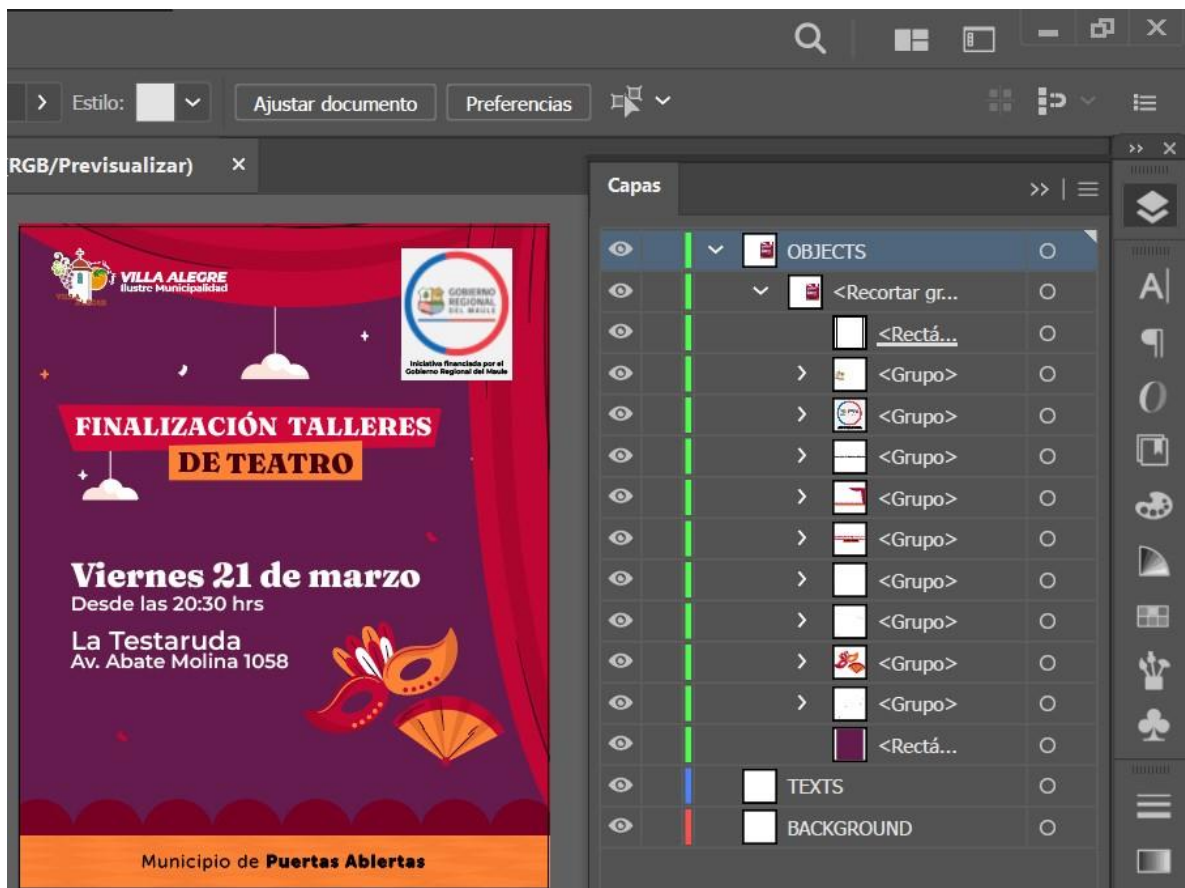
Estilo: Ajustar documento Preferencias

(RGB/Previsualizar) ×

VILLA ALEGRE
Ilustre Municipalidad

GOBIERNO REGIONAL DEL MAULE
Iniciativa financiada por el Gobierno Regional del Maule

FINALIZACIÓN TALLERES
DE TEATRO

Viernes 21 de marzo
Desde las 20:30 hrs

La Testaruda
Av. Abate Molina 1058

Municipio de Puertas Abiertas

Capas

OBJECTS
<Recortar gr...
<Rectá...
<Grupo>
<Grupo>
<Grupo>
<Grupo>
<Grupo>
<Grupo>
<Grupo>
<Grupo>
<Grupo>
<Rectá...
TEXTS
BACKGROUND